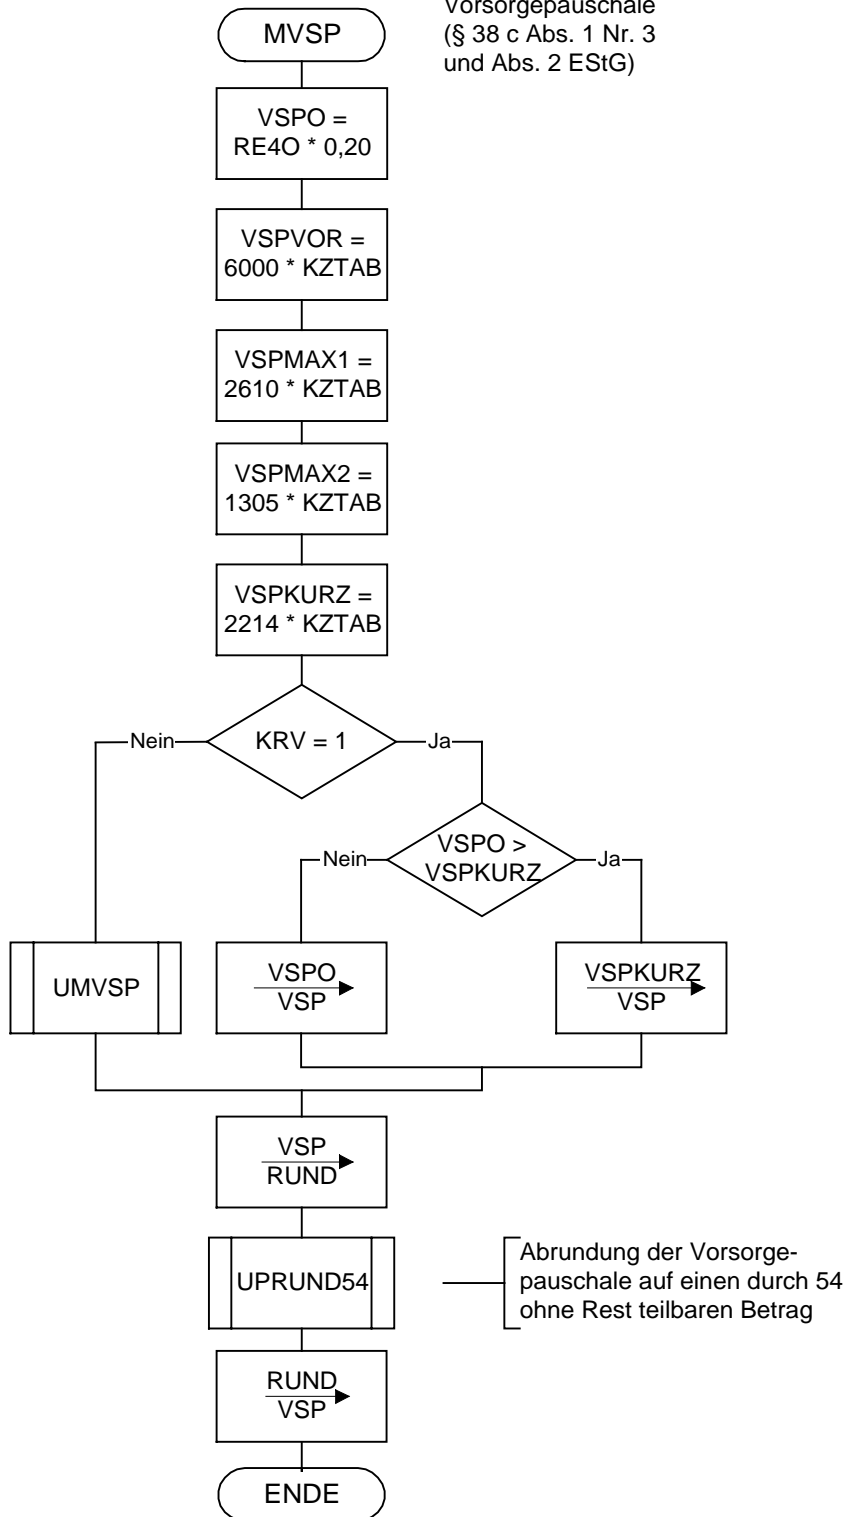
MVSP

Vorsorgepauschale (§ 38 c Abs. 1 Nr. 3 und Abs. 2 EStG)

VSPO = RE4O * 0,20

VSPVOR = 6000 * KZTAB

VSPMAX1 = 2610 * KZTAB

VSPMAX2 = 1305 * KZTAB

VSPKURZ = 2214 * KZTAB

KRV = 1

Nein

Ja

VSPO > VSPKURZ

Nein

Ja

UMVSP

VSPO
VSP

VSPKURZ
VSP

VSP
RUND

UPRUND54

Abrundung der Vorsorgepauschale auf einen durch 54 ohne Rest teilbaren Betrag

RUND
VSP

ENDE